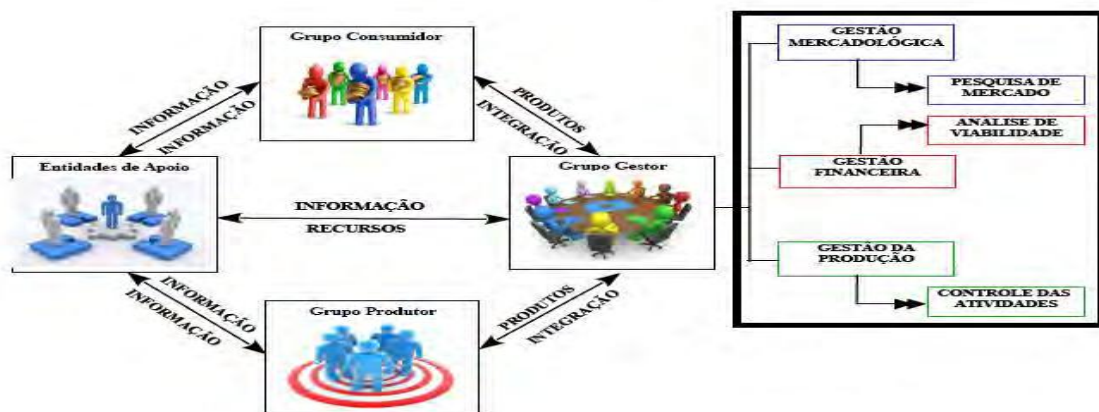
Grupo Consumidor

INFORMAÇÃO
INFORMAÇÃO

PRODUTOS
INTEGRAÇÃO

Entidades de Apoio

INFORMAÇÃO
RECURSOS

Grupo Gestor

INFORMAÇÃO
INFORMAÇÃO

PRODUTOS
INTEGRAÇÃO

Grupo Produtor

GESTÃO MERCADOLÓGICA

PESQUISA DE MERCADO

ANALISE DE VIABILIDADE

GESTÃO FINANCEIRA

GESTÃO DA PRODUÇÃO

CONTROLE DAS ATIVIDADES